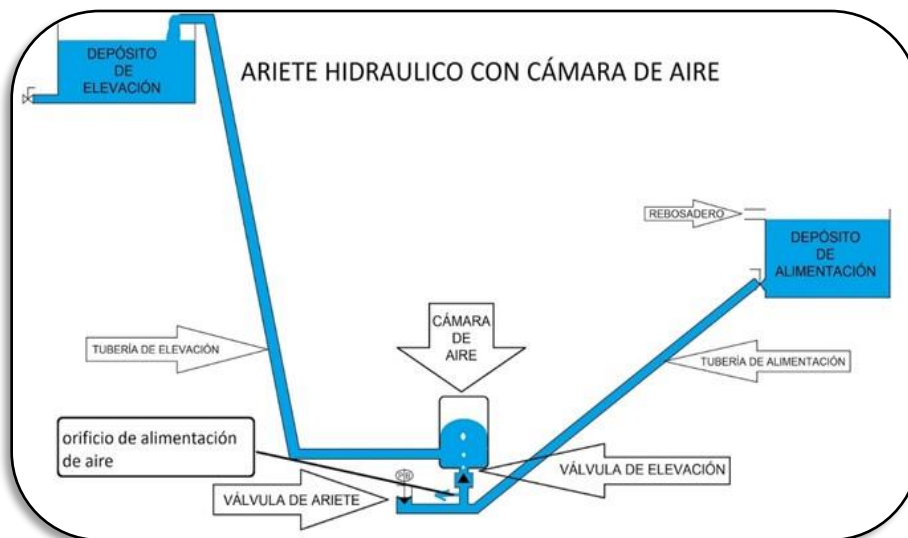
DEPÓSITO DE ELEVACIÓN

ARIETE HIDRAULICO CON CÁMARA DE AIRE

REBOSADERO

DEPÓSITO DE ALIMENTACIÓN

CÁMARA DE AIRE

TUBERÍA DE ELEVACIÓN

TUBERÍA DE ALIMENTACIÓN

orificio de alimentación de aire

VÁLVULA DE ELEVACIÓN

VÁLVULA DE ARIETE